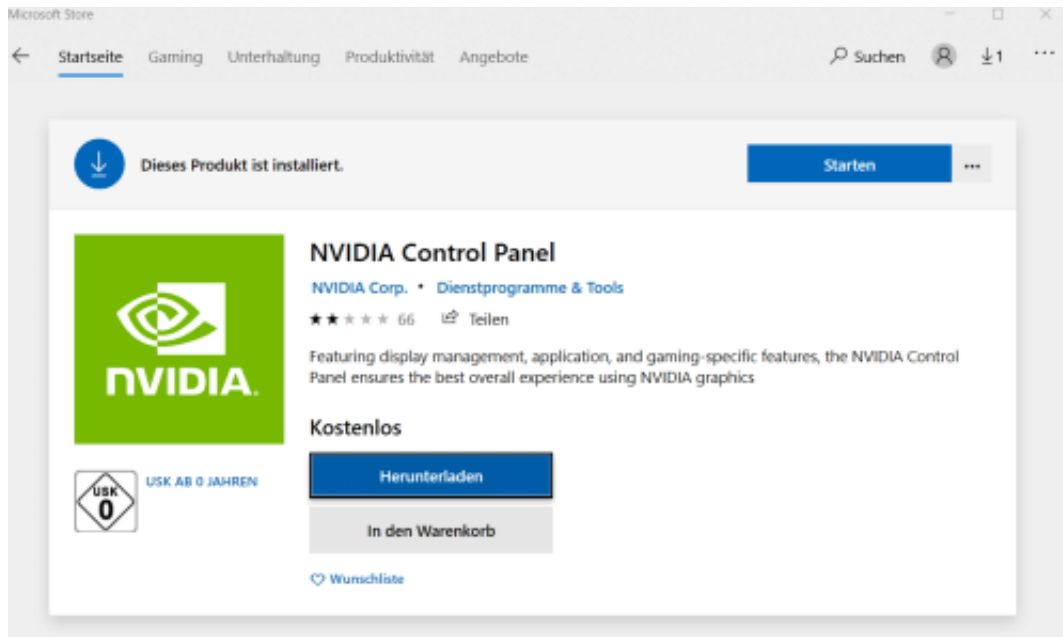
Microsoft Store

Startseite Gaming Unterhaltung Produktivität Angebote

Suchen 1 ...

Dieses Produkt ist installiert.

Starten

...

NVIDIA Control Panel

NVIDIA Corp. • Dienstprogramme & Tools

★★★★★ 66 Teilen

Featuring display management, application, and gaming-specific features, the NVIDIA Control Panel ensures the best overall experience using NVIDIA graphics

Kostenlos

Herunterladen

In den Warenkorb

Wunschliste

NVIDIA.

USK 0

USK AB 0 JAHREN